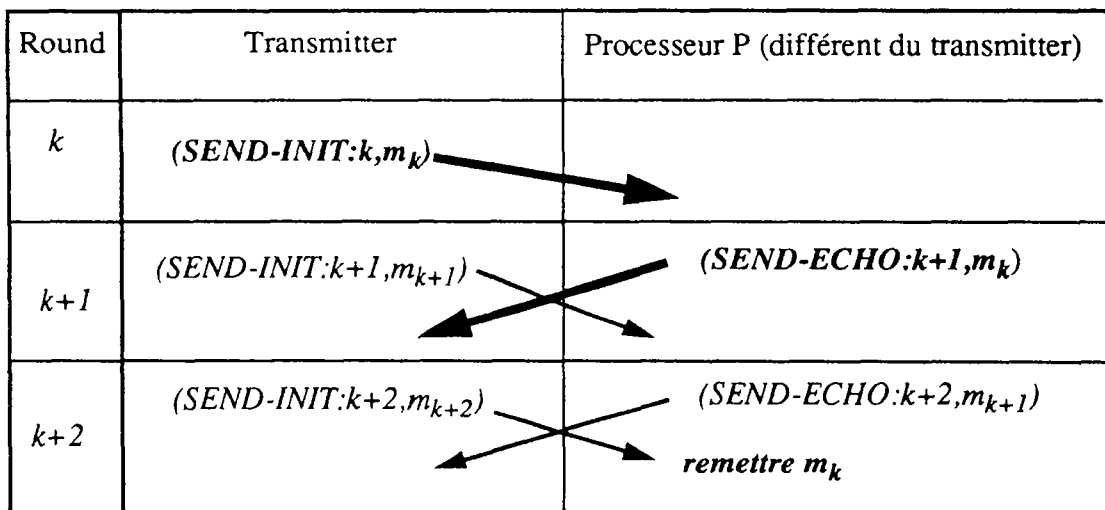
| Round | Transmitter | Processeur P (différent du transmitter) |
|---|---|---|
| $k$ | $(SEND\text{-}INIT{:}k,m_k)$ | |
| $k+1$ | $(SEND\text{-}INIT{:}k+1,m_{k+1})$ | $(SEND\text{-}ECHO{:}k+1,m_k)$ |
| $k+2$ | $(SEND\text{-}INIT{:}k+2,m_{k+2})$ | $(SEND\text{-}ECHO{:}k+2,m_{k+1})$ remettre $m_k$ |